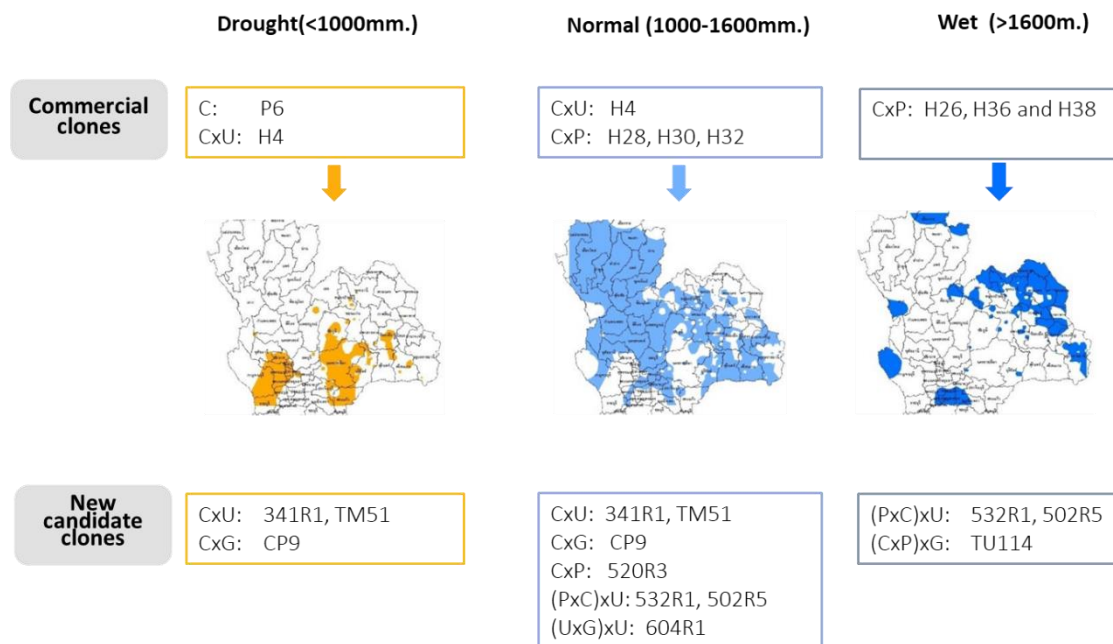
Drought(<1000mm.)

Normal (1000-1600mm.)

Wet (>1600m.)

Commercial clones

C: P6
CxU: H4

CxU: H4
CxP: H28, H30, H32

CxP: H26, H36 and H38

New candidate clones

CxU: 341R1, TM51
CxG: CP9

CxU: 341R1, TM51
CxG: CP9
CxP: 520R3
(PxC)xU: 532R1, 502R5
(UxG)xU: 604R1

(PxC)xU: 532R1, 502R5
(CxP)xG: TU114